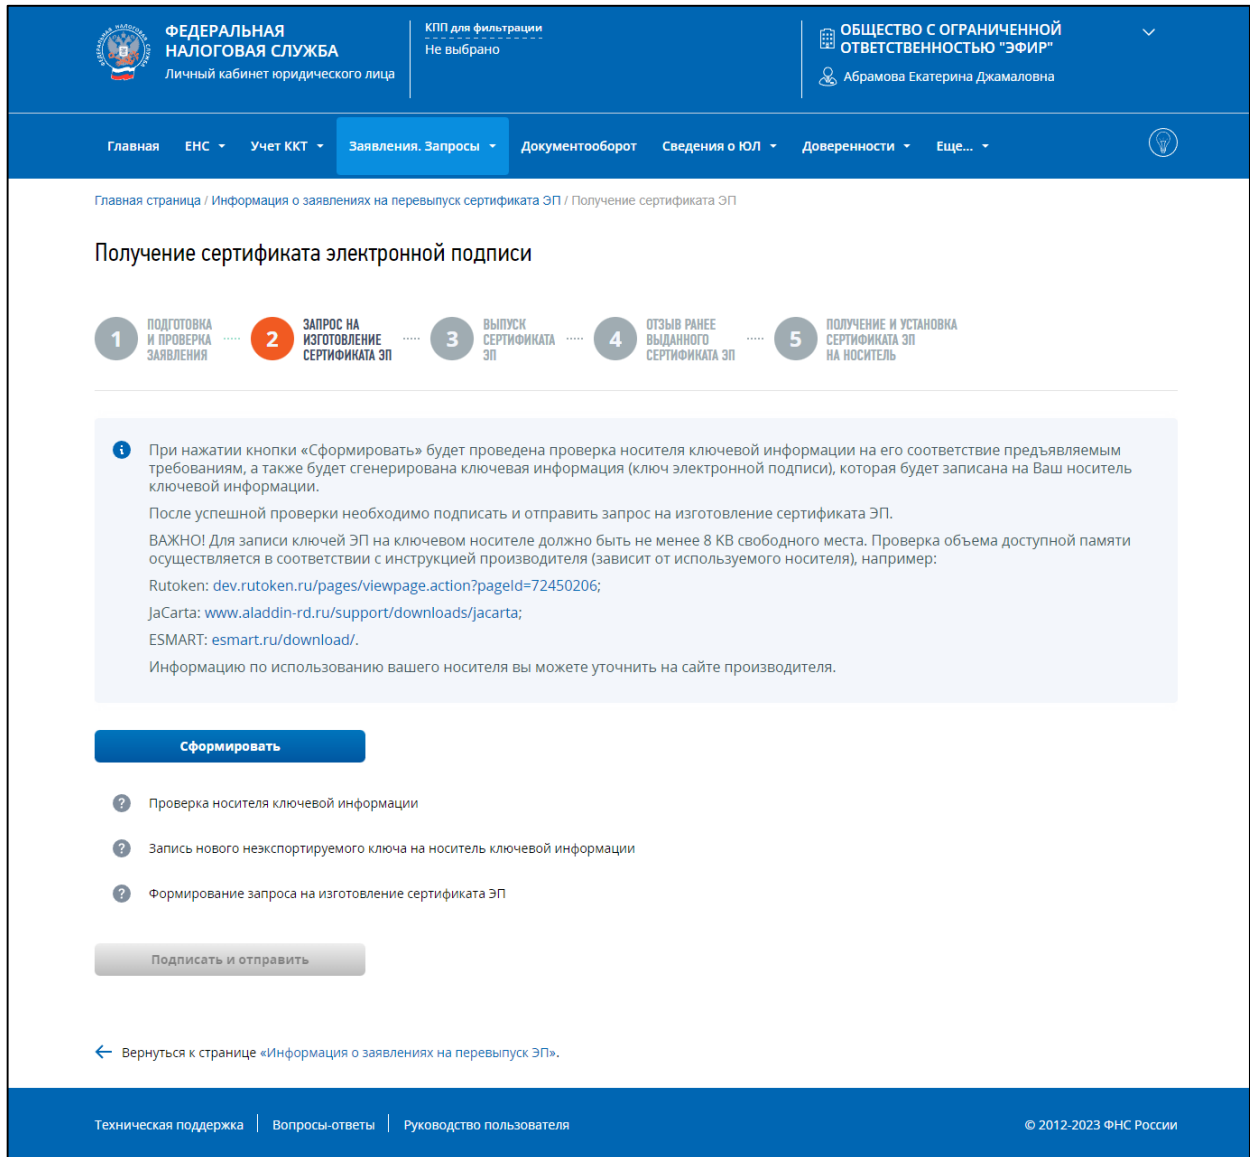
ФЕДЕРАЛЬНАЯ НАЛОГОВАЯ СЛУЖБА
Личный кабинет юридического лица

КПП для фильтрации
Не выбрано

ОБЩЕСТВО С ОГРАНИЧЕННОЙ ОТВЕТСТВЕННОСТЬЮ "ЭФИР"
Абрамова Екатерина Джамаловна

Главная ЕНС Учет ККТ Заявления. Запросы Документооборот Сведения о ЮЛ Доверенности Еще...

Главная страница / Информация о заявлениях на перевыпуск сертификата ЭП / Получение сертификата ЭП

Получение сертификата электронной подписи

1 ПОДГОТОВКА И ПРОВЕРКА ЗАЯВЛЕНИЯ
2 ЗАПРОС НА ИЗГОТОВЛЕНИЕ СЕРТИФИКАТА ЭП
3 ВЫПУСК СЕРТИФИКАТА ЭП
4 ОТЗЫВ РАНЕЕ ВЫДАННОГО СЕРТИФИКАТА ЭП
5 ПОЛУЧЕНИЕ И УСТАНОВКА СЕРТИФИКАТА ЭП НА НОСИТЕЛЬ

При нажатии кнопки «Сформировать» будет проведена проверка носителя ключевой информации на его соответствие предъявляемым требованиям, а также будет сгенерирована ключевая информация (ключ электронной подписи), которая будет записана на Ваш носитель ключевой информации.

После успешной проверки необходимо подписать и отправить запрос на изготовление сертификата ЭП.

ВАЖНО! Для записи ключей ЭП на ключевом носителе должно быть не менее 8 KB свободного места. Проверка объема доступной памяти осуществляется в соответствии с инструкцией производителя (зависит от используемого носителя), например:

Rutoken: dev.rutoken.ru/pages/viewpage.action?pageId=72450206;

JaCarta: www.aladdin-rd.ru/support/downloads/jacarta;

ESMART: esmart.ru/download/.

Информацию по использованию вашего носителя вы можете уточнить на сайте производителя.

Сформировать

Проверка носителя ключевой информации

Запись нового неэкспортируемого ключа на носитель ключевой информации

Формирование запроса на изготовление сертификата ЭП

Подписать и отправить

Вернуться к странице «Информация о заявлениях на перевыпуск ЭП».

Техническая поддержка | Вопросы-ответы | Руководство пользователя

© 2012-2023 ФНС России